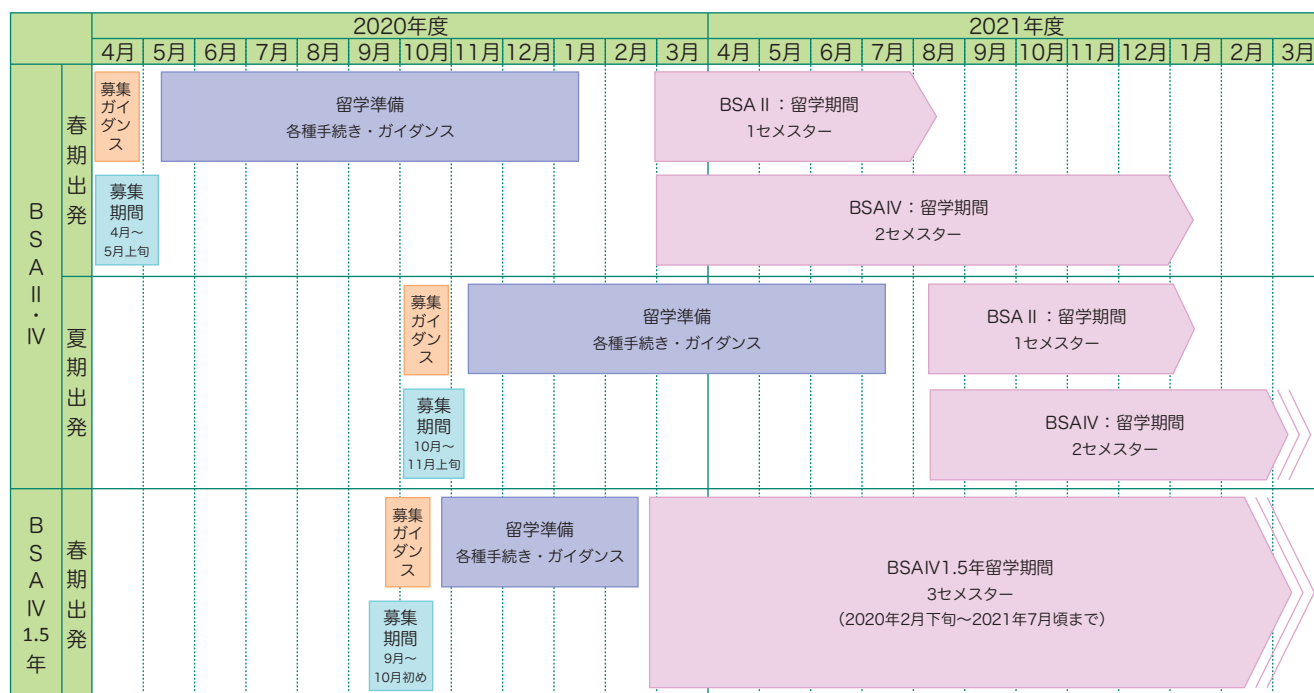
| | | 2020年度 | | | | | | | | | | | | 2021年度 | | | | | | | | | | | |
|---|---|---|---|---|---|---|---|---|---|---|---|---|---|---|---|---|---|---|---|---|---|---|---|---|---|
| | | 4月 | 5月 | 6月 | 7月 | 8月 | 9月 | 10月 | 11月 | 12月 | 1月 | 2月 | 3月 | 4月 | 5月 | 6月 | 7月 | 8月 | 9月 | 10月 | 11月 | 12月 | 1月 | 2月 | 3月 |

BSAⅡ・Ⅳ

春期出発

募集ガイダンス

留学準備
各種手続き・ガイダンス

BSAⅡ：留学期間
1セメスター

募集期間
4月～5月上旬

BSAⅣ：留学期間
2セメスター

夏期出発

募集ガイダンス

留学準備
各種手続き・ガイダンス

BSAⅡ：留学期間
1セメスター

募集期間
10月～11月上旬

BSAⅣ：留学期間
2セメスター

BSAⅣ1.5年

春期出発

募集ガイダンス

留学準備
各種手続き・ガイダンス

BSAⅣ1.5年留学期間
3セメスター
（2020年2月下旬～2021年7月頃まで）

募集期間
9月～10月初め